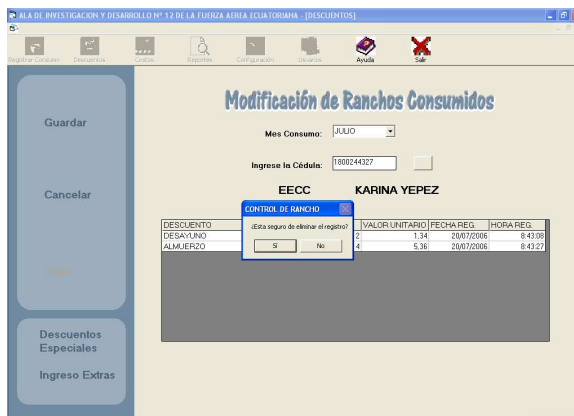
ALA DE INVESTIGACION Y DESARROLLO Nº 12 DE LA FUERZA AEREA ECUATORIANA - [DESCUENTOS]

Registrar Consumo Descuentos Costos Reportes Configuración Usuarios Ayuda Salir

Guardar

Cancelar

Descuentos Especiales

Ingreso Extras

Modificación de Ranchos Consumidos

Mes Consumo: JULIO

Ingrese la Cédula: 1800244327

EECC KARINA YEPEZ

| DESCUENTO | | VALOR UNITARIO | FECHA REG. | HORA REG. |
|---|---|---|---|---|
| DESAYUNO | 2 | 1,34 | 20/07/2006 | 8:43:08 |
| ALMUERZO | 4 | 5,36 | 20/07/2006 | 8:43:27 |

CONTROL DE RANCHO

¿Esta seguro de eliminar el registro?

Sí No